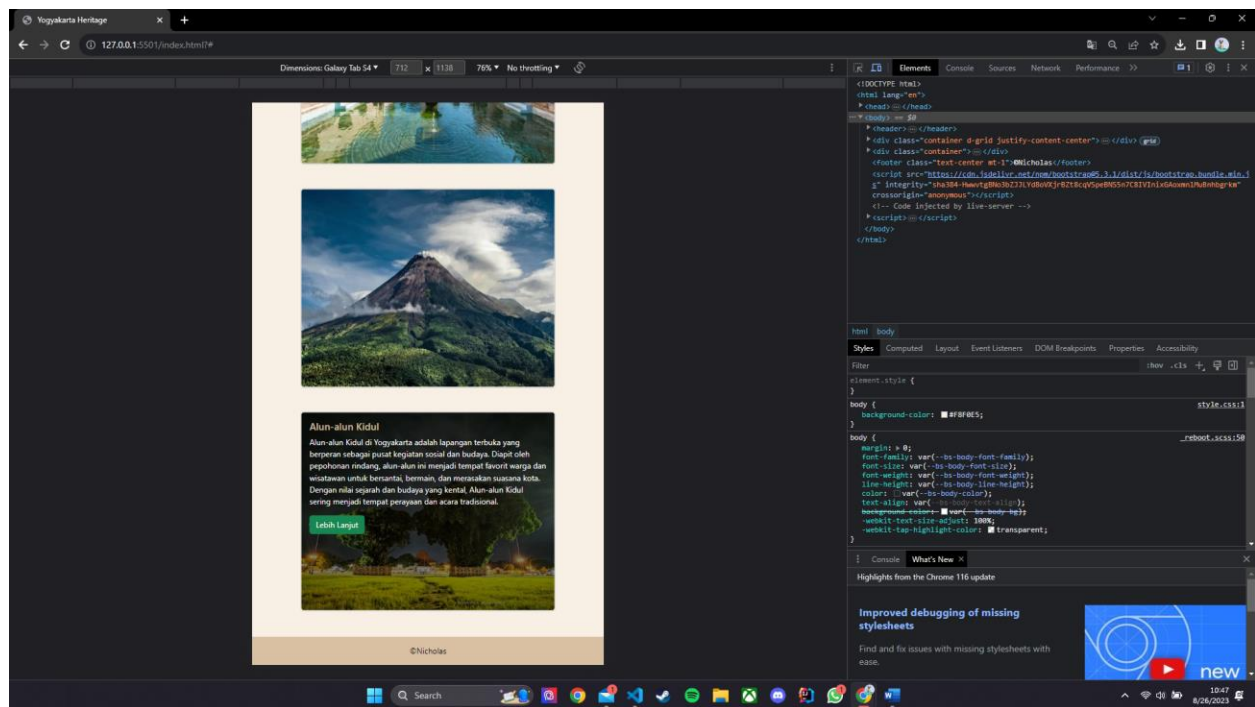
Yogyakarta Heritage

127.0.0.1:5501/index.html?#

Dimensions: Galaxy Tab S4 ▾ 712 x 1138 76% ▾ No throttling ▾

Alun-alun Kidul

Alun-alun Kidul di Yogyakarta adalah lapangan terbuka yang berperan sebagai pusat kegiatan sosial dan budaya. Diapit oleh pepohonan rindang, alun-alun ini menjadi tempat favorit warga dan wisatawan untuk bersantai, bermain, dan merasakan suasana kota. Dengan nilai sejarah dan budaya yang kental, Alun-alun Kidul sering menjadi tempat perayaan dan acara tradisional.

Lebih Lanjut

©Nicholas

Elements Console Sources Network Performance >>

<!DOCTYPE html>
<html lang="en">
<head> ⋯ </head>
<body> == $0
<header> ⋯ </header>
<div class="container d-grid justify-content-center"> ⋯ </div> grid
<div class="container"> ⋯ </div>
<footer class="text-center mt-1">©Nicholas</footer>
<script src="https://cdn.jsdelivr.net/npm/bootstrap@5.3.1/dist/js/bootstrap.bundle.min.js" integrity="sha384-HwwvtgBNo3bZJJLYd8oVXjrBZt8cqVSpeBNS5n7C8IVInixGAoxmnlMuBnhbgrkm" crossorigin="anonymous"></script>
<!-- Code injected by live-server -->
<script> ⋯ </script>
</body>
</html>

html body

Styles Computed Layout Event Listeners DOM Breakpoints Properties Accessibility

Filter :hov .cls

element.style {
}
body { style.css:1
background-color: #F8F0E5;
}
body { _reboot.scss:50
margin: > 0;
font-family: var(--bs-body-font-family);
font-size: var(--bs-body-font-size);
font-weight: var(--bs-body-font-weight);
line-height: var(--bs-body-line-height);
color: var(--bs-body-color);
text-align: var(--bs-body-text-align);
background-color: var(--bs-body-bg);
-webkit-text-size-adjust: 100%;
-webkit-tap-highlight-color: transparent;
}

Console What's New ×

Highlights from the Chrome 116 update

Improved debugging of missing stylesheets

Find and fix issues with missing stylesheets with ease.

new

Search

10:47
8/26/2023